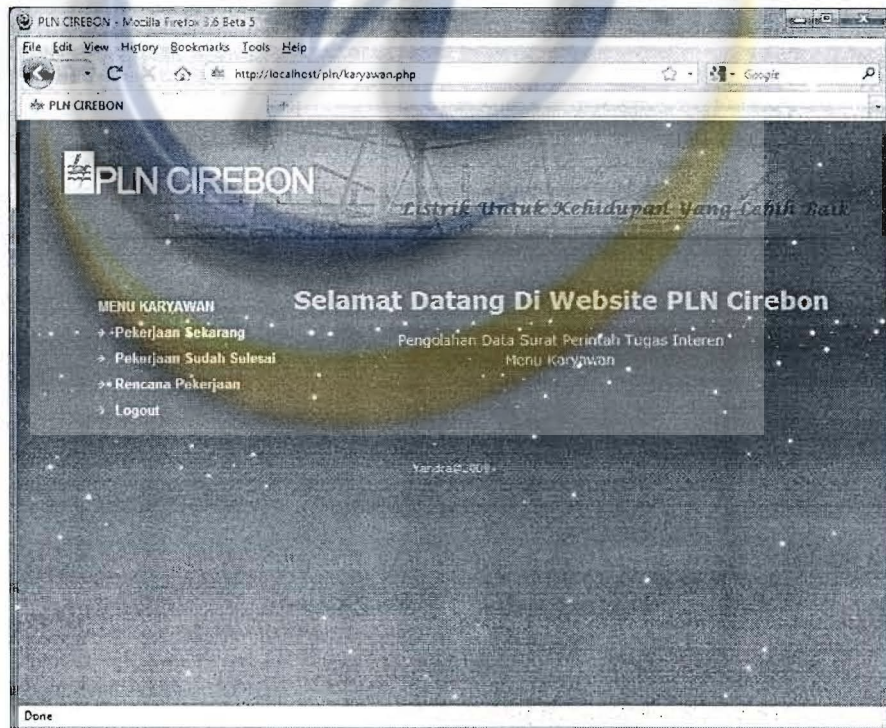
PLN CIREBON - Mozilla Firefox 3.6 Beta 5

File Edit View History Bookmarks Tools Help

http://localhost/pln/karyawan.php

Google

PLN CIREBON

PLN CIREBON

Listrik Untuk Kehidupan Yang Lebih Baik

MENU KARYAWAN

Pekerjaan Sekarang

Pekerjaan Sudah Selesai

Rencana Pekerjaan

Logout

Selamat Datang Di Website PLN Cirebon

Pengolahan Data Surat Perintah Tugas Interen

Menu Karyawan

Yandra@2009

Done